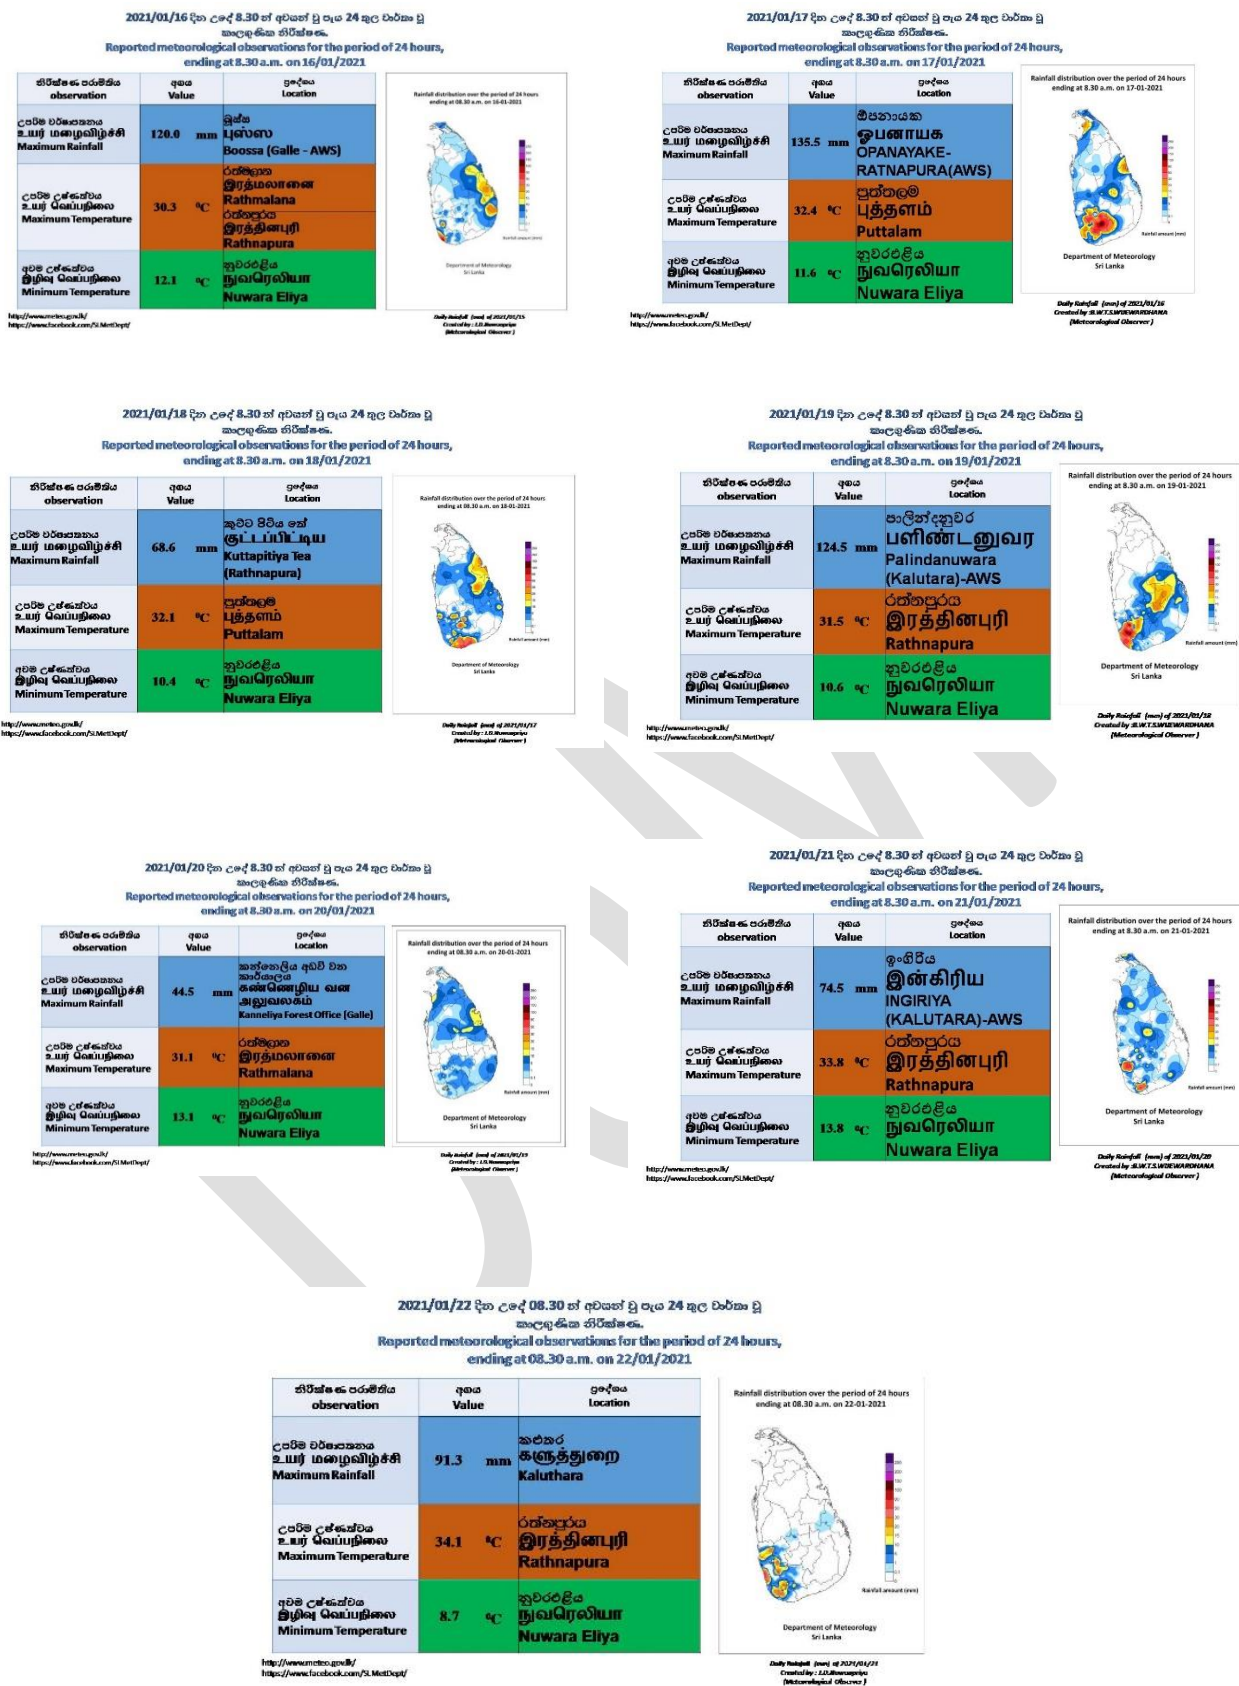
2021/01/16 දින උදේ 8.30 න් අවසන් වූ පැය 24 තුල වාර්තා වූ කාලගුණික නිරීක්ෂණ.
Reported meteorological observations for the period of 24 hours, ending at 8.30 a.m. on 16/01/2021

| නිරීක්ෂණ පරාමිතිය observation | අගය Value | | ස්ථානය Location |
|---|---|---|---|
| උපරිම වර්ෂාපතනය உயர் மழைவீழ்ச்சி Maximum Rainfall | 120.0 | mm | බූස්ස பூஸ்ஸ Boossa (Galle - AWS) |
| උපරිම උෂ්ණත්වය உயர் வெப்பநிலை Maximum Temperature | 30.3 | °C | රත්මලාන இரத்மலானை Rathmalana රත්නපුර இரத்தினபுரி Rathnapura |
| අවම උෂ්ණත්වය இழிவு வெப்பநிலை Minimum Temperature | 12.1 | °C | නුවරඑළිය நுவரெலியா Nuwara Eliya |

Rainfall distribution over the period of 24 hours ending at 08.30 a.m. on 16-01-2021
Rainfall amount (mm)
Department of Meteorology Sri Lanka
http://www.meteo.gov.lk/
https://www.facebook.com/SLMetDept/
Daily Rainfall (mm) of 2021/01/15
Created by : I.D.Ranasinghe
(Meteorological Observer)

2021/01/17 දින උදේ 8.30 න් අවසන් වූ පැය 24 තුල වාර්තා වූ කාලගුණික නිරීක්ෂණ.
Reported meteorological observations for the period of 24 hours, ending at 8.30 a.m. on 17/01/2021

| නිරීක්ෂණ පරාමිතිය observation | අගය Value | | ස්ථානය Location |
|---|---|---|---|
| උපරිම වර්ෂාපතනය உயர் மழைவீழ்ச்சி Maximum Rainfall | 135.5 | mm | ඕපනායක ஓபனாயக OPANAYAKE-RATNAPURA(AWS) |
| උපරිම උෂ්ණත්වය உயர் வெப்பநிலை Maximum Temperature | 32.4 | °C | පුත්තලම புத்தளம் Puttalam |
| අවම උෂ්ණත්වය இழிவு வெப்பநிலை Minimum Temperature | 11.6 | °C | නුවරඑළිය நுவரெலியா Nuwara Eliya |

Rainfall distribution over the period of 24 hours ending at 8.30 a.m. on 17-01-2021
Rainfall amount (mm)
Department of Meteorology Sri Lanka
http://www.meteo.gov.lk/
https://www.facebook.com/SLMetDept/
Daily Rainfall (mm) of 2021/01/16
Created by :B.W.T.S.WIJEWARDHANA
(Meteorological Observer)

2021/01/18 දින උදේ 8.30 න් අවසන් වූ පැය 24 තුල වාර්තා වූ කාලගුණික නිරීක්ෂණ.
Reported meteorological observations for the period of 24 hours, ending at 8.30 a.m. on 18/01/2021

| නිරීක්ෂණ පරාමිතිය observation | අගය Value | | ස්ථානය Location |
|---|---|---|---|
| උපරිම වර්ෂාපතනය உயர் மழைவீழ்ச்சி Maximum Rainfall | 68.6 | mm | කුට්ටපිටිය තේ குட்டபிட்டிய Kuttapitiya Tea (Rathnapura) |
| උපරිම උෂ්ණත්වය உயர் வெப்பநிலை Maximum Temperature | 32.1 | °C | පුත්තලම புத்தளம் Puttalam |
| අවම උෂ්ණත්වය இழிவு வெப்பநிலை Minimum Temperature | 10.4 | °C | නුවරඑළිය நுவரெலியா Nuwara Eliya |

Rainfall distribution over the period of 24 hours ending at 08.30 a.m. on 18-01-2021
Rainfall amount (mm)
Department of Meteorology Sri Lanka
http://www.meteo.gov.lk/
https://www.facebook.com/SLMetDept/
Daily Rainfall (mm) of 2021/01/17
Created by : I.D.Ranasinghe
(Meteorological Observer)

2021/01/19 දින උදේ 8.30 න් අවසන් වූ පැය 24 තුල වාර්තා වූ කාලගුණික නිරීක්ෂණ.
Reported meteorological observations for the period of 24 hours, ending at 8.30 a.m. on 19/01/2021

| නිරීක්ෂණ පරාමිතිය observation | අගය Value | | ස්ථානය Location |
|---|---|---|---|
| උපරිම වර්ෂාපතනය உயர் மழைவீழ்ச்சி Maximum Rainfall | 124.5 | mm | පාලින්දනුවර பளிண்டனுவர Palindanuwara (Kalutara)-AWS |
| උපරිම උෂ්ණත්වය உயர் வெப்பநிலை Maximum Temperature | 31.5 | °C | රත්නපුරය இரத்தினபுரி Rathnapura |
| අවම උෂ්ණත්වය இழிவு வெப்பநிலை Minimum Temperature | 10.6 | °C | නුවරඑළිය நுவரெலியா Nuwara Eliya |

Rainfall distribution over the period of 24 hours ending at 8.30 a.m. on 19-01-2021
Rainfall amount (mm)
Department of Meteorology Sri Lanka
http://www.meteo.gov.lk/
https://www.facebook.com/SLMetDept/
Daily Rainfall (mm) of 2021/01/18
Created by :B.W.T.S.WIJEWARDHANA
(Meteorological Observer)

2021/01/20 දින උදේ 8.30 න් අවසන් වූ පැය 24 තුල වාර්තා වූ කාලගුණික නිරීක්ෂණ.
Reported meteorological observations for the period of 24 hours, ending at 8.30 a.m. on 20/01/2021

| නිරීක්ෂණ පරාමිතිය observation | අගය Value | | ස්ථානය Location |
|---|---|---|---|
| උපරිම වර්ෂාපතනය உயர் மழைவீழ்ச்சி Maximum Rainfall | 44.5 | mm | කන්නෙලිය අඩවි වන කාර්යාලය கண்ணெலிய வன அலுவலகம் Kanneliya Forest Office (Galle) |
| උපරිම උෂ්ණත්වය உயர் வெப்பநிலை Maximum Temperature | 31.1 | °C | රත්මලාන இரத்மலானை Rathmalana |
| අවම උෂ්ණත්වය இழிவு வெப்பநிலை Minimum Temperature | 13.1 | °C | නුවරඑළිය நுவரெலியா Nuwara Eliya |

Rainfall distribution over the period of 24 hours ending at 08.30 a.m. on 20-01-2021
Rainfall amount (mm)
Department of Meteorology Sri Lanka
http://www.meteo.gov.lk/
https://www.facebook.com/SLMetDept/
Daily Rainfall (mm) of 2021/01/19
Created by : I.D.Ranasinghe
(Meteorological Observer)

2021/01/21 දින උදේ 8.30 න් අවසන් වූ පැය 24 තුල වාර්තා වූ කාලගුණික නිරීක්ෂණ.
Reported meteorological observations for the period of 24 hours, ending at 8.30 a.m. on 21/01/2021

| නිරීක්ෂණ පරාමිතිය observation | අගය Value | | ස්ථානය Location |
|---|---|---|---|
| උපරිම වර්ෂාපතනය உயர் மழைவீழ்ச்சி Maximum Rainfall | 74.5 | mm | ඉංගිරිය இன்கிரிய INGIRIYA (KALUTARA)-AWS |
| උපරිම උෂ්ණත්වය உயர் வெப்பநிலை Maximum Temperature | 33.8 | °C | රත්නපුරය இரத்தினபுரி Rathnapura |
| අවම උෂ්ණත්වය இழிவு வெப்பநிலை Minimum Temperature | 13.8 | °C | නුවරඑළිය நுவரெலியா Nuwara Eliya |

Rainfall distribution over the period of 24 hours ending at 8.30 a.m. on 21-01-2021
Rainfall amount (mm)
Department of Meteorology Sri Lanka
http://www.meteo.gov.lk/
https://www.facebook.com/SLMetDept/
Daily Rainfall (mm) of 2021/01/20
Created by :B.W.T.S.WIJEWARDHANA
(Meteorological Observer)

2021/01/22 දින උදේ 08.30 න් අවසන් වූ පැය 24 තුල වාර්තා වූ කාලගුණික නිරීක්ෂණ.
Reported meteorological observations for the period of 24 hours, ending at 08.30 a.m. on 22/01/2021

| නිරීක්ෂණ පරාමිතිය observation | අගය Value | | ස්ථානය Location |
|---|---|---|---|
| උපරිම වර්ෂාපතනය உயர் மழைவீழ்ச்சி Maximum Rainfall | 91.3 | mm | කළුතර களுத்துறை Kaluthara |
| උපරිම උෂ්ණත්වය உயர் வெப்பநிலை Maximum Temperature | 34.1 | °C | රත්නපුරය இரத்தினபுரி Rathnapura |
| අවම උෂ්ණත්වය இழிவு வெப்பநிலை Minimum Temperature | 8.7 | °C | නුවරඑළිය நுவரெலியா Nuwara Eliya |

Rainfall distribution over the period of 24 hours ending at 08.30 a.m. on 22-01-2021
Rainfall amount (mm)
Department of Meteorology Sri Lanka
http://www.meteo.gov.lk/
https://www.facebook.com/SLMetDept/
Daily Rainfall (mm) of 2021/01/21
Created by : I.D.Ranasinghe
(Meteorological Observer)